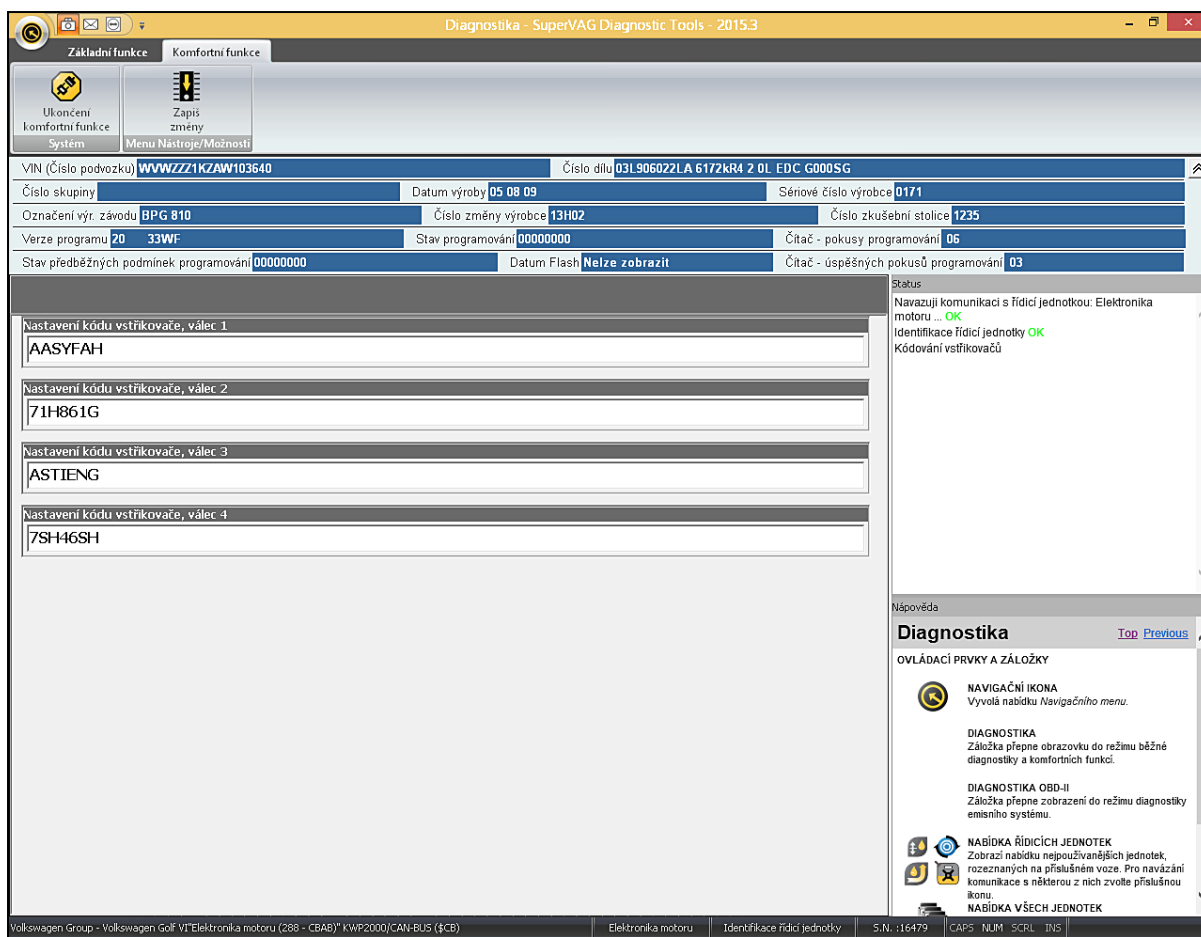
Diagnostika - SuperVAG Diagnostic Tools - 2015.3

Základní funkce
Komfortní funkce

Ukončení komfortní funkce
Systém

Zapiš změny
Menu Nástroje/Možnosti

VIN (Číslo podvozku) WVWZZZ1KZAW103640
Číslo dílu 03L906022LA 6172kR4 2 0L EDC G000SG
Číslo skupiny
Datum výroby 05 08 09
Sériové číslo výrobce 0171
Označení výr. závodu BPG 810
Číslo změny výrobce 13H02
Číslo zkušební stolice 1235
Verze programu 20 33WF
Stav programování 00000000
Čítač - pokusy programování 06
Stav předběžných podmínek programování 00000000
Datum Flash Nelze zobrazit
Čítač - úspěšných pokusů programování 03

Nastavení kódu vstřikovače, válec 1
AASYFAH
Nastavení kódu vstřikovače, válec 2
71H861G
Nastavení kódu vstřikovače, válec 3
ASTIENG
Nastavení kódu vstřikovače, válec 4
7SH46SH

Status
Navazuji komunikaci s řídicí jednotkou: Elektronika motoru ... OK
Identifikace řídicí jednotky OK
Kódování vstřikovačů

Nápověda
Diagnostika
Top Previous
OVLÁDACÍ PRVKY A ZÁLOŽKY

NAVIGAČNÍ IKONA
Vyvolá nabídku Navigačního menu.

DIAGNOSTIKA
Záložka přepne obrazovku do režimu běžné diagnostiky a komfortních funkcí.

DIAGNOSTIKA OBD-II
Záložka přepne zobrazení do režimu diagnostiky emisního systému.

NABÍDKA ŘÍDICÍCH JEDNOTEK
Zobrazí nabídku nejpoužívanějších jednotek, rozeznaných na příslušném voze. Pro navázání komunikace s některou z nich zvolte příslušnou ikonu.

NABÍDKA VŠECH JEDNOTEK

Volkswagen Group - Volkswagen Golf VI"Elektronika motoru (288 - CBAB)" KWP2000/CAN-BUS ($CB)
Elektronika motoru
Identifikace řídicí jednotky
S.N. :16479
CAPS NUM SCRL INS